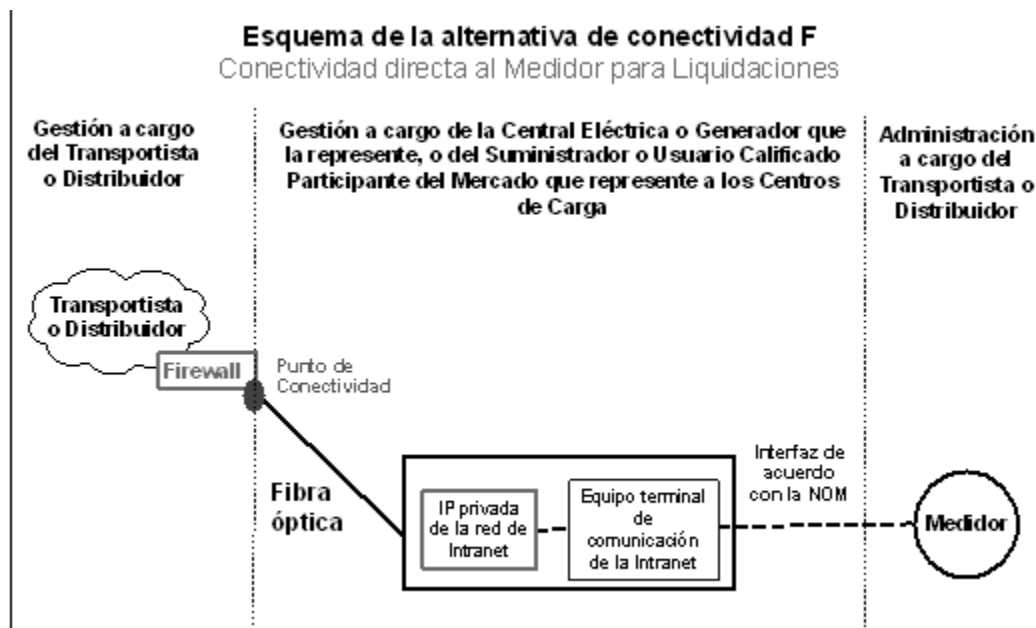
Esquema de la alternativa de conectividad F
Conectividad directa al Medidor para Liquidaciones

Gestión a cargo del Transportista o Distribuidor

Gestión a cargo de la Central Eléctrica o Generador que la represente, o del Suministrador o Usuario Calificado Participante del Mercado que represente a los Centros de Carga

Administración a cargo del Transportista o Distribuidor

Transportista o Distribuidor

Firewall

Punto de Conectividad

Fibra óptica

IP privada de la red de Intranet

Equipo terminal de comunicación de la Intranet

Interfaz de acuerdo con la NOM

Medidor